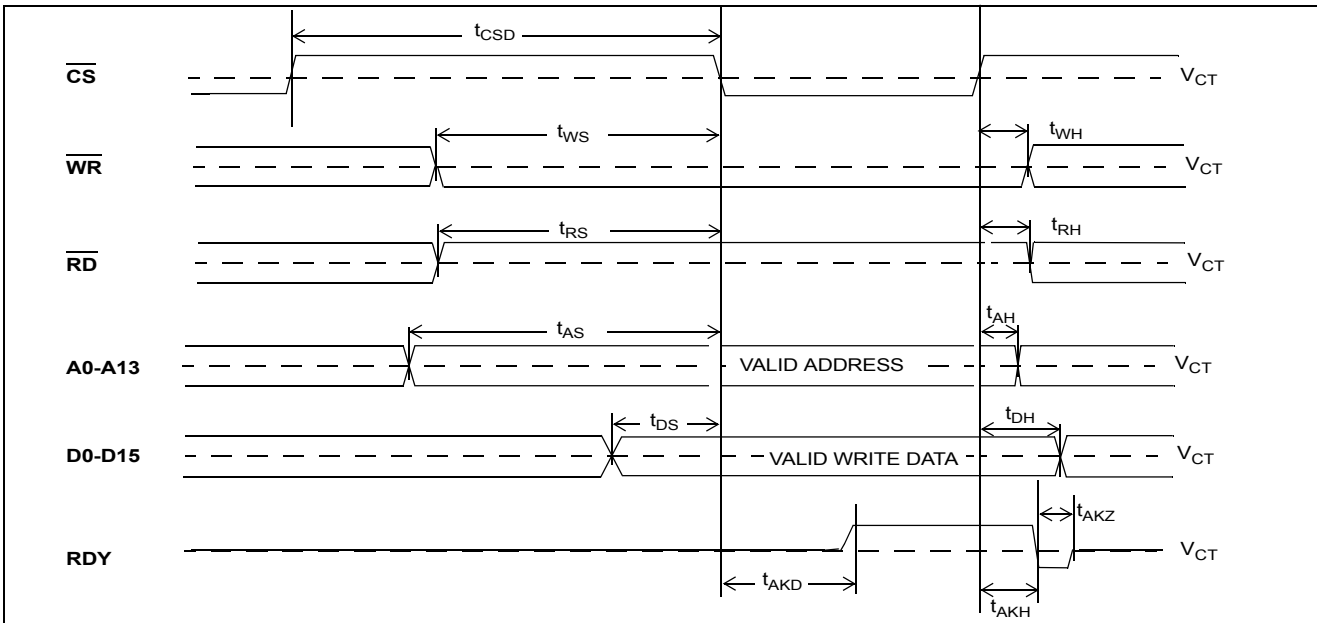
$t_{CSD}$

$\overline{CS}$

$V_{CT}$

$t_{WS}$

$t_{WH}$

$\overline{WR}$

$V_{CT}$

$t_{RS}$

$t_{RH}$

$\overline{RD}$

$V_{CT}$

$t_{AH}$

$t_{AS}$

A0-A13

VALID ADDRESS

$V_{CT}$

$t_{DS}$

$t_{DH}$

D0-D15

VALID WRITE DATA

$V_{CT}$

$t_{AKZ}$

RDY

$V_{CT}$

$t_{AKD}$

$t_{AKH}$